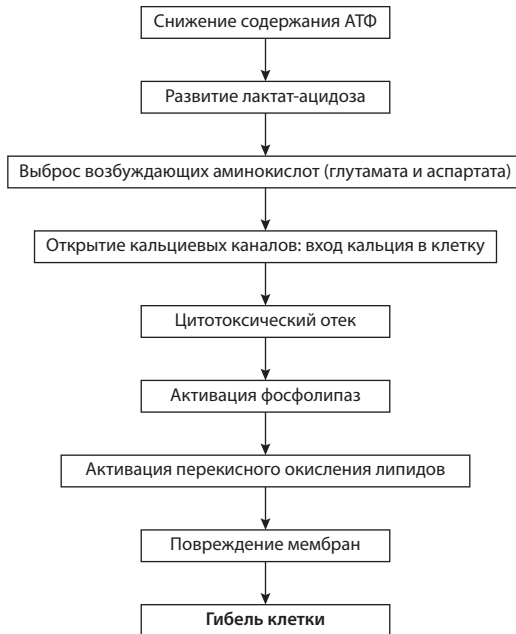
Снижение содержания АТФ

Развитие лактат-ацидоза

Выброс возбуждающих аминокислот (глутамата и аспартата)

Открытие кальциевых каналов: вход кальция в клетку

Цитотоксический отек

Активация фосфолипаз

Активация перекисного окисления липидов

Повреждение мембран

Гибель клетки